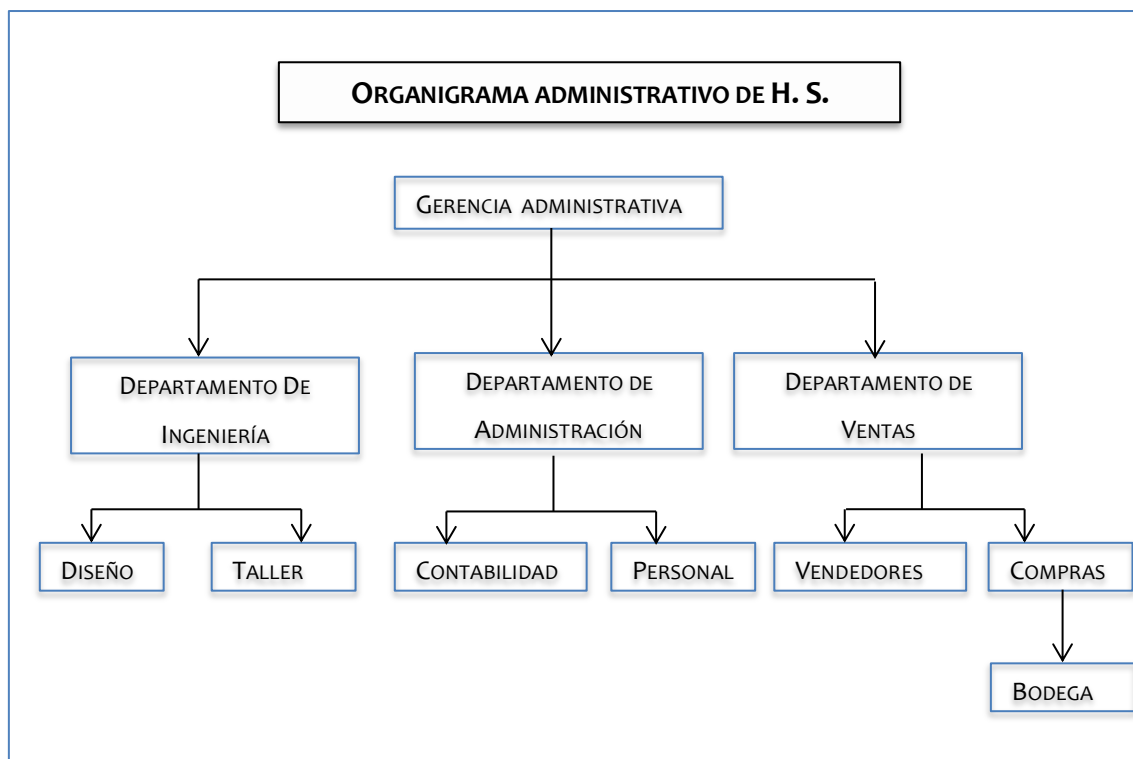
Organigrama administrativo de H. S.

Gerencia administrativa

Departamento De Ingeniería

Departamento de Administración

Departamento de Ventas

Diseño

Taller

Contabilidad

Personal

Vendedores

Compras

Bodega